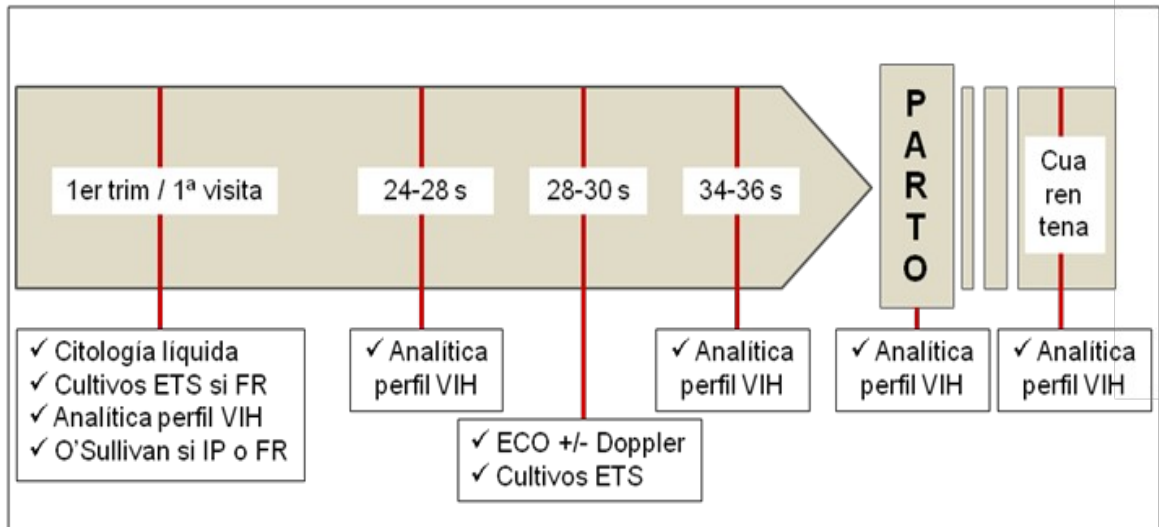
1er trim / 1ª visita

24-28 s

28-30 s

34-36 s

PARTO

Cua ren tena

✓ Citología líquida
✓ Cultivos ETS si FR
✓ Analítica perfil VIH
✓ O'Sullivan si IP o FR

✓ Analítica perfil VIH

✓ ECO +/- Doppler
✓ Cultivos ETS

✓ Analítica perfil VIH

✓ Analítica perfil VIH

✓ Analítica perfil VIH